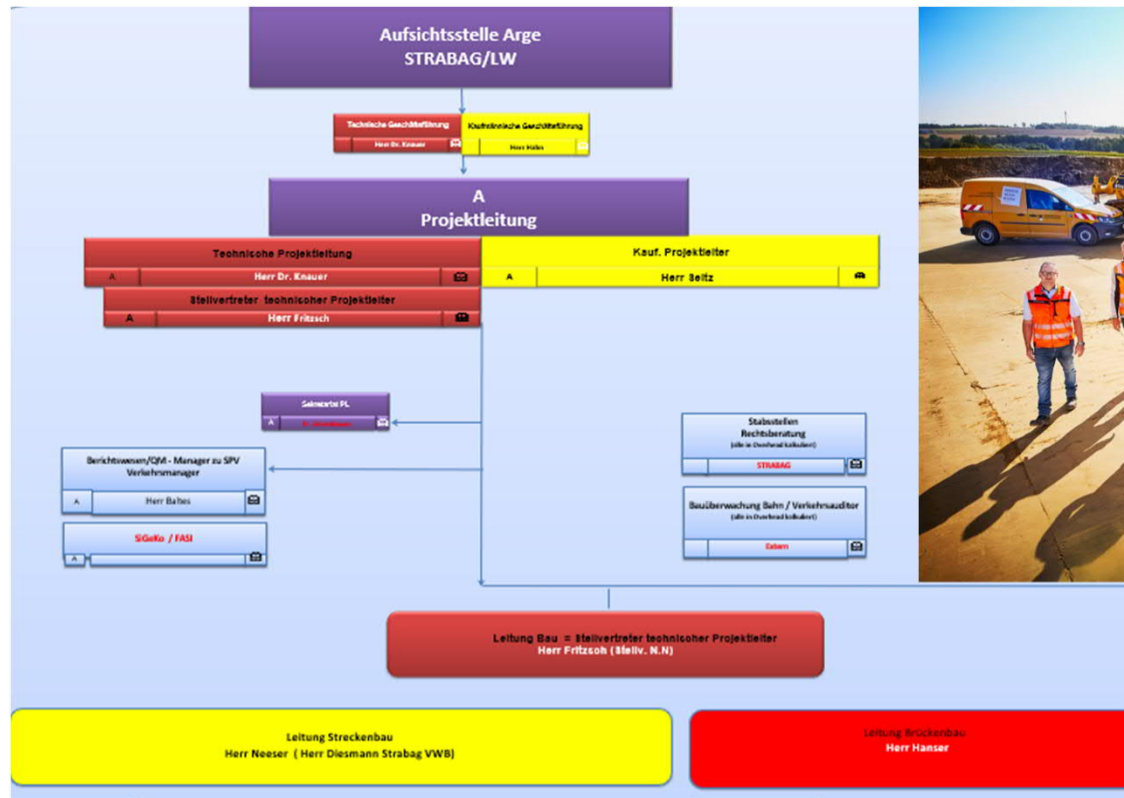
Aufsichtsstelle Arge
STRABAG/LW

Technische Geschäftsführung
Herr Dr. Knauer

Kaufmännische Geschäftsführung
Herr Hahn

A
Projektleitung

Technische Projektleitung
A
Herr Dr. Knauer

Kauf. Projektleiter
A
Herr Seitz

Stellvertreter technischer Projektleiter
A
Herr Fritzsch

Sekretariat PL
A
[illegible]

Berichtswesen/QM - Manager zu SPV
Verkehrsmanager
A
Herr Baltes

SiGeKo / FASI
A

Stabsstellen
Rechtsberatung
(alle in Overhead kalkuliert)
STRABAG

Bauüberwachung Bahn / Verkehrsauditor
(alle in Overhead kalkuliert)
Extern

Leitung Bau = Stellvertreter technischer Projektleiter
Herr Fritzsch (Stellv. N.N)

Leitung Streckenbau
Herr Neeser ( Herr Diesmann Strabag VWB)

Leitung Brückenbau
Herr Hanser